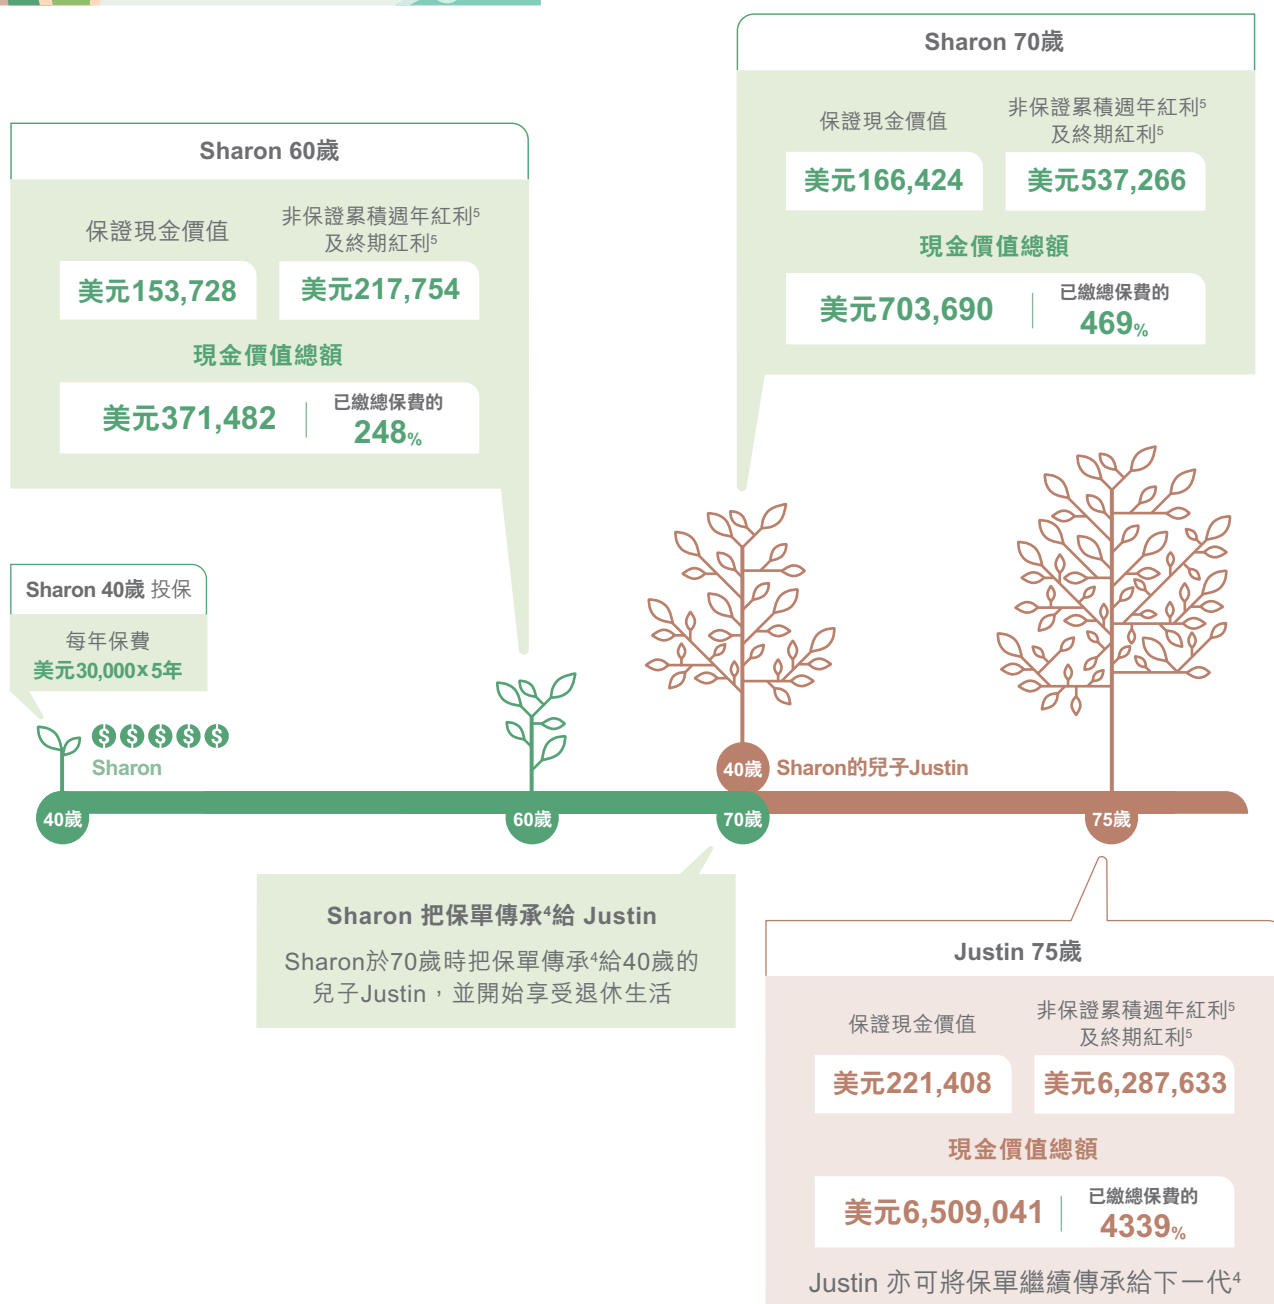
Sharon 70歲

保證現金價值

非保證累積週年紅利$^5$及終期紅利$^5$

美元166,424

美元537,266

現金價值總額

美元703,690

已繳總保費的 469%

Sharon 60歲

保證現金價值

非保證累積週年紅利$^5$及終期紅利$^5$

美元153,728

美元217,754

現金價值總額

美元371,482

已繳總保費的 248%

Sharon 40歲 投保

每年保費

美元30,000×5年

Sharon

40歲

60歲

70歲

40歲 Sharon的兒子Justin

75歲

Sharon 把保單傳承$^4$給 Justin

Sharon於70歲時把保單傳承$^4$給40歲的兒子Justin，並開始享受退休生活

Justin 75歲

保證現金價值

非保證累積週年紅利$^5$及終期紅利$^5$

美元221,408

美元6,287,633

現金價值總額

美元6,509,041

已繳總保費的 4339%

Justin 亦可將保單繼續傳承給下一代$^4$